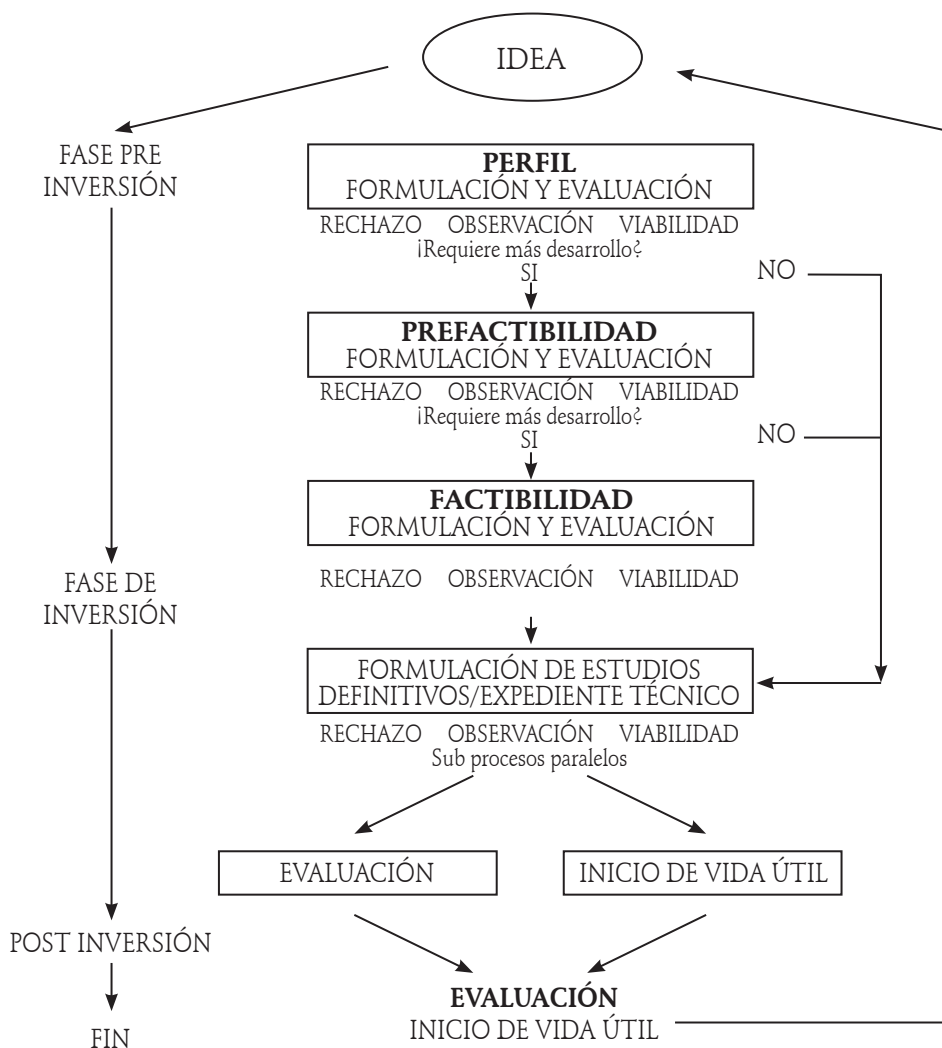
IDEA

FASE PRE INVERSIÓN

PERFIL
FORMULACIÓN Y EVALUACIÓN

RECHAZO OBSERVACIÓN VIABILIDAD
¡Requiere más desarrollo¿
SI

NO

PREFACTIBILIDAD
FORMULACIÓN Y EVALUACIÓN

RECHAZO OBSERVACIÓN VIABILIDAD
¡Requiere más desarrollo¿
SI

NO

FACTIBILIDAD
FORMULACIÓN Y EVALUACIÓN

FASE DE INVERSIÓN

RECHAZO OBSERVACIÓN VIABILIDAD

FORMULACIÓN DE ESTUDIOS DEFINITIVOS/EXPEDIENTE TÉCNICO

RECHAZO OBSERVACIÓN VIABILIDAD
Sub procesos paralelos

EVALUACIÓN

INICIO DE VIDA ÚTIL

POST INVERSIÓN

EVALUACIÓN
INICIO DE VIDA ÚTIL

FIN